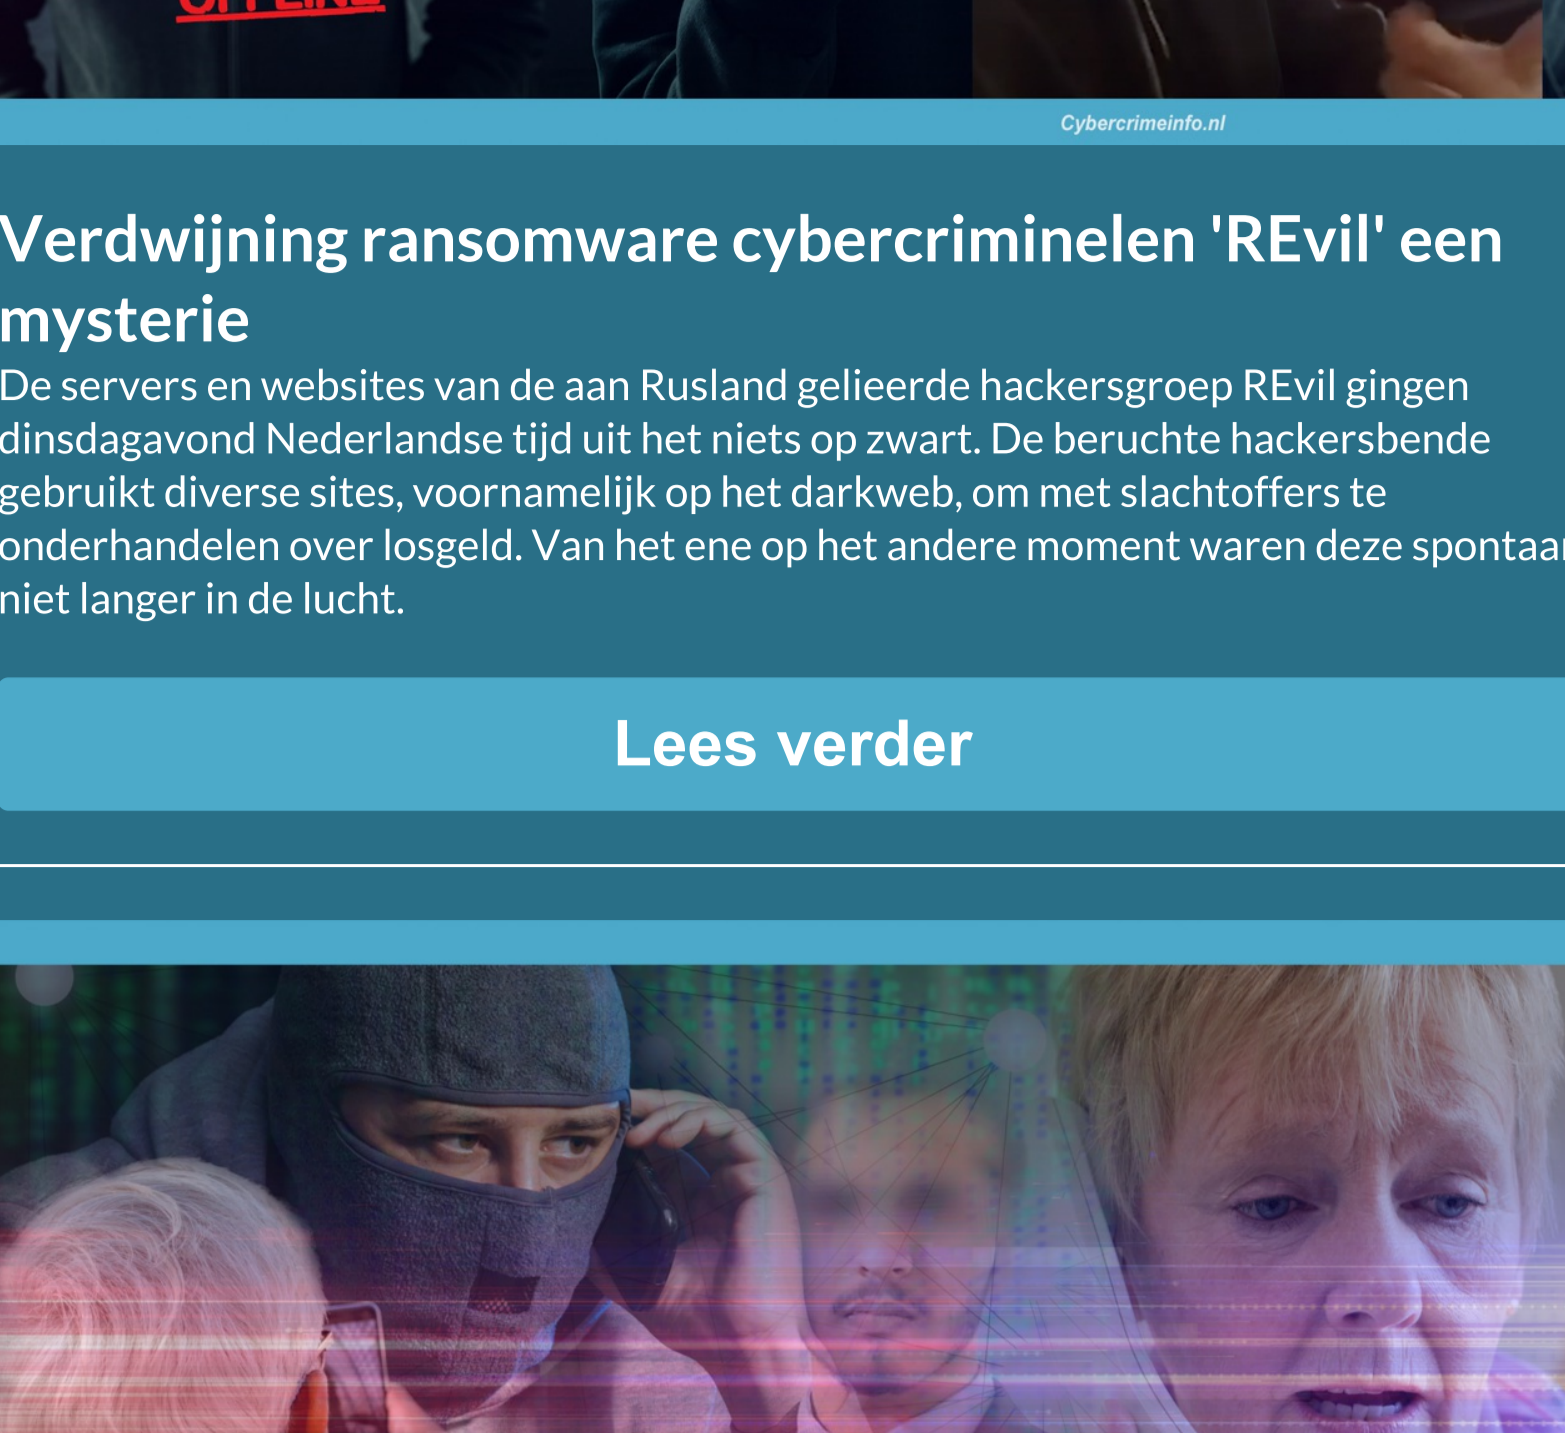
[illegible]

Cybercrimeinfo.nl

Verdwijning ransomware cybercriminelen 'REvil' een mysterie

De servers en websites van de aan Rusland gelieerde hackersgroep REvil gingen dinsdagavond Nederlandse tijd uit het niets op zwart. De beruchte hackersbende gebruikt diverse sites, voornamelijk op het darkweb, om met slachtoffers te onderhandelen over losgeld. Van het ene op het andere moment waren deze spontaa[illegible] niet langer in de lucht.

Lees verder